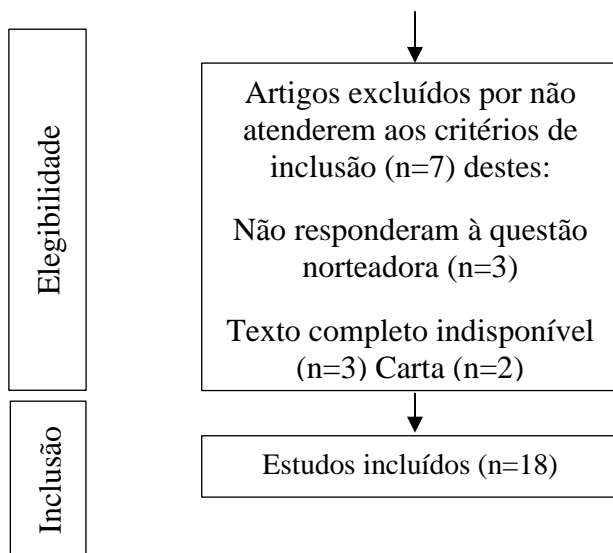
Elegibilidade

Artigos excluídos por não atenderem aos critérios de inclusão (n=7) destes:

Não responderam à questão norteadora (n=3)

Texto completo indisponível (n=3) Carta (n=2)

Inclusão

Estudos incluídos (n=18)